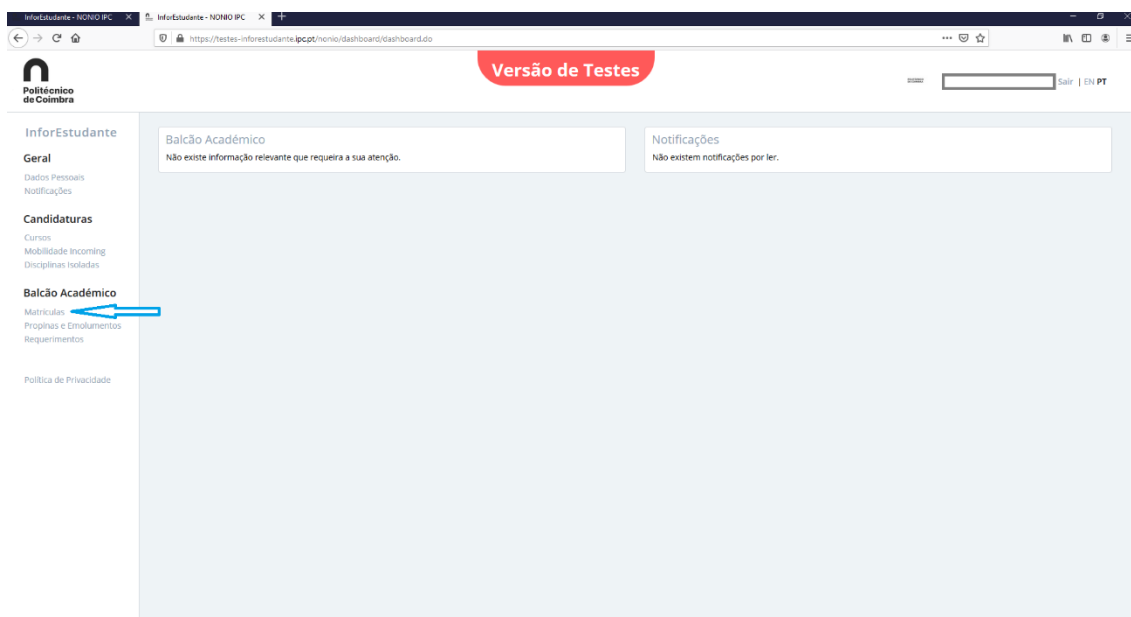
InforEstudante - NONIO IPC ×
InforEstudante - NONIO IPC ×
https://testes-inforestudante.ipc.pt/nonio/dashboard/dashboard.do

Politécnico de Coimbra

Versão de Testes

Sair | EN PT

InforEstudante

Geral
Dados Pessoais
Notificações

Candidaturas
Cursos
Mobilidade Incoming
Disciplinas Isoladas

Balcão Académico
Matrículas
Propinas e Emolumentos
Requerimentos

Política de Privacidade

Balcão Académico
Não existe informação relevante que requeira a sua atenção.

Notificações
Não existem notificações por ler.